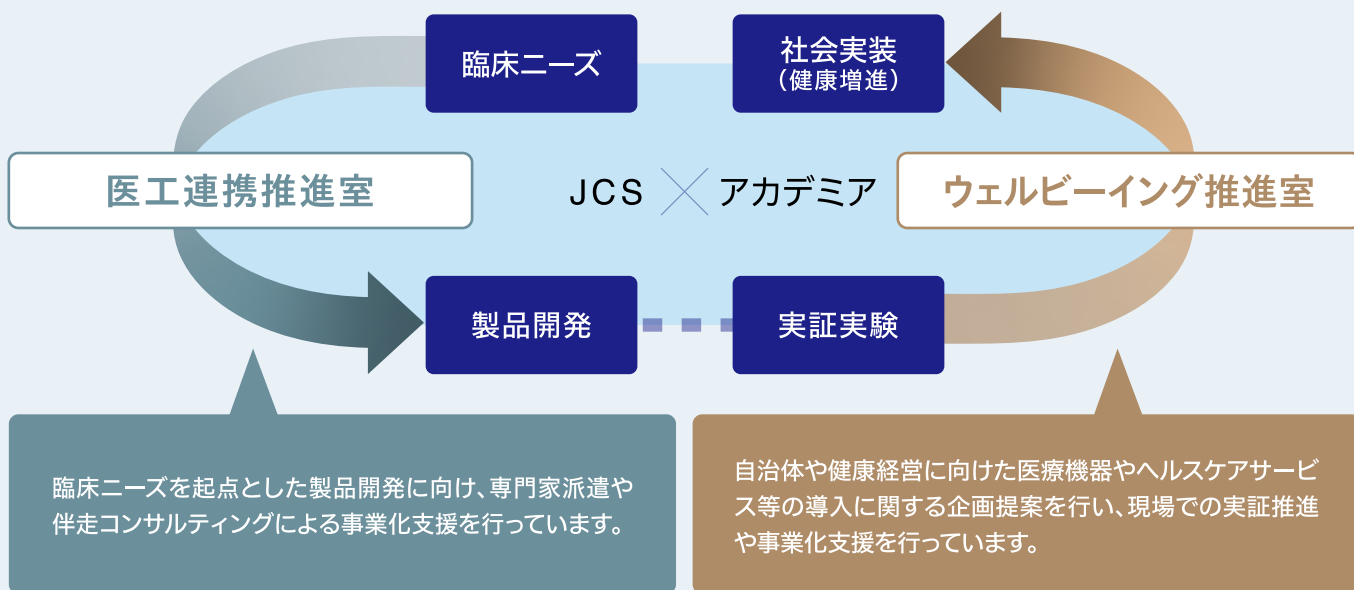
臨床ニーズ

社会実装
（健康増進）

医工連携推進室

JCS ╳ アカデミア

ウェルビーイング推進室

製品開発

実証実験

臨床ニーズを起点とした製品開発に向け、専門家派遣や伴走コンサルティングによる事業化支援を行っています。

自治体や健康経営に向けた医療機器やヘルスケアサービス等の導入に関する企画提案を行い、現場での実証推進や事業化支援を行っています。